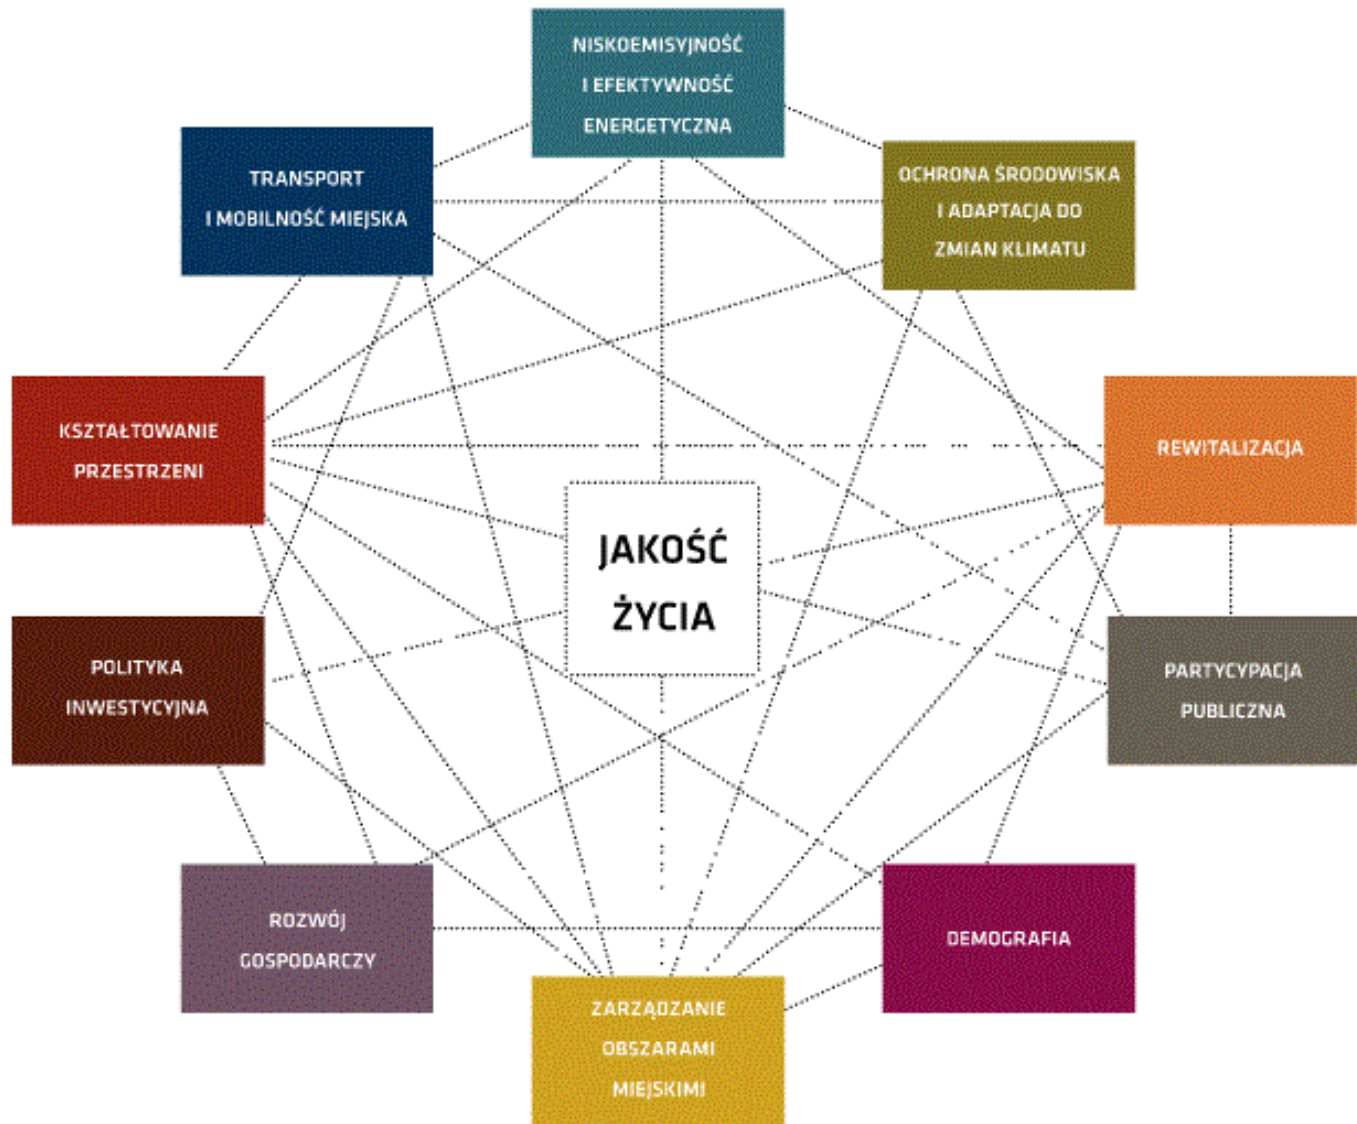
NISKOEMISYJNOŚĆ I EFEKTYWNOŚĆ ENERGETYCZNA

TRANSPORT I MOBILNOŚĆ MIEJSKA

OCHRONA ŚRODOWISKA I ADAPTACJA DO ZMIAN KLIMATU

KSZTAŁTOWANIE PRZESTRZENI

REWITALIZACJA

JAKOŚĆ ŻYCIA

POLITYKA INWESTYCYJNA

PARTYCYPACJA PUBLICZNA

ROZWÓJ GOSPODARCZY

DEMOGRAFIA

ZARZĄDZANIE OBSZARAMI MIEJSKIMI